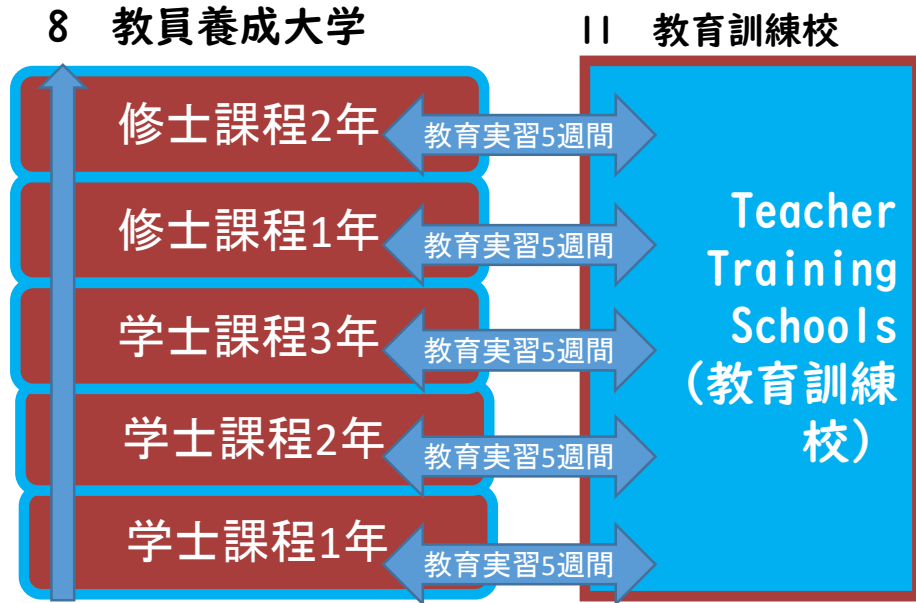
8　教員養成大学

11　教育訓練校

修士課程2年

教育実習5週間

修士課程1年

教育実習5週間

学士課程3年

教育実習5週間

学士課程2年

教育実習5週間

学士課程1年

教育実習5週間

Teacher Training Schools (教育訓練校)